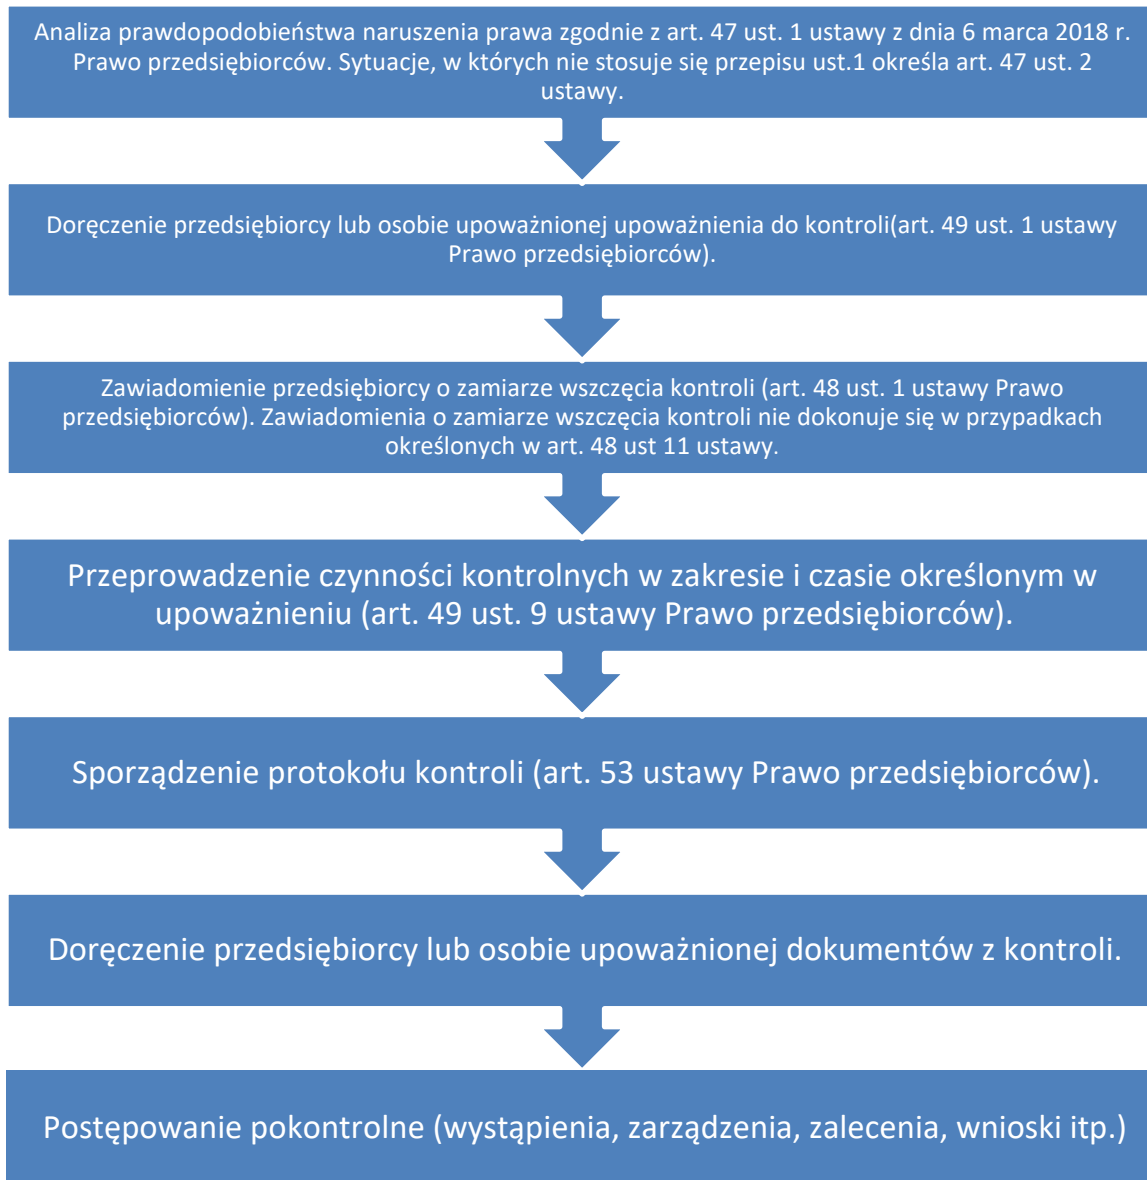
Analiza prawdopodobieństwa naruszenia prawa zgodnie z art. 47 ust. 1 ustawy z dnia 6 marca 2018 r. Prawo przedsiębiorców. Sytuacje, w których nie stosuje się przepisu ust.1 określa art. 47 ust. 2 ustawy.

Doręczenie przedsiębiorcy lub osobie upoważnionej upoważnienia do kontroli(art. 49 ust. 1 ustawy Prawo przedsiębiorców).

Zawiadomienie przedsiębiorcy o zamiarze wszczęcia kontroli (art. 48 ust. 1 ustawy Prawo przedsiębiorców). Zawiadomienia o zamiarze wszczęcia kontroli nie dokonuje się w przypadkach określonych w art. 48 ust 11 ustawy.

Przeprowadzenie czynności kontrolnych w zakresie i czasie określonym w upoważnieniu (art. 49 ust. 9 ustawy Prawo przedsiębiorców).

Sporządzenie protokołu kontroli (art. 53 ustawy Prawo przedsiębiorców).

Doręczenie przedsiębiorcy lub osobie upoważnionej dokumentów z kontroli.

Postępowanie pokontrolne (wystąpienia, zarządzenia, zalecenia, wnioski itp.)